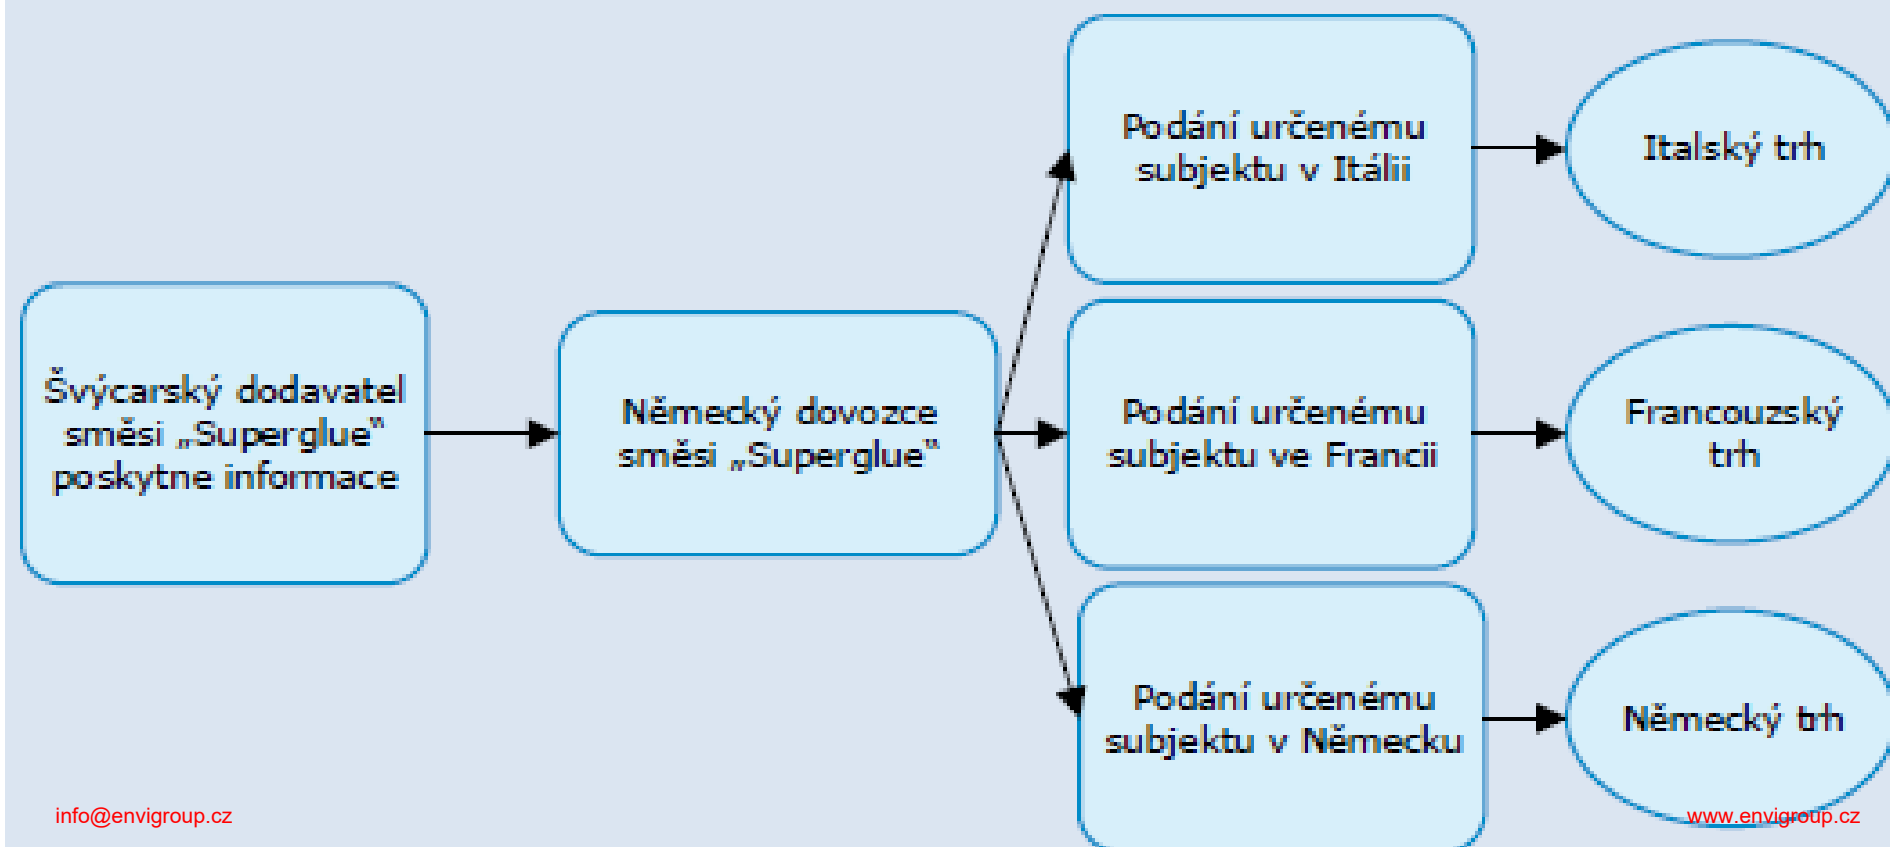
Švýcarský dodavatel směsi „Superglue" poskytne informace

Německý dovozce směsi „Superglue"

Podání určenému subjektu v Itálii

Podání určenému subjektu ve Francii

Podání určenému subjektu v Německu

Italský trh

Francouzský trh

Německý trh

info@envigroup.cz

www.envigroup.cz